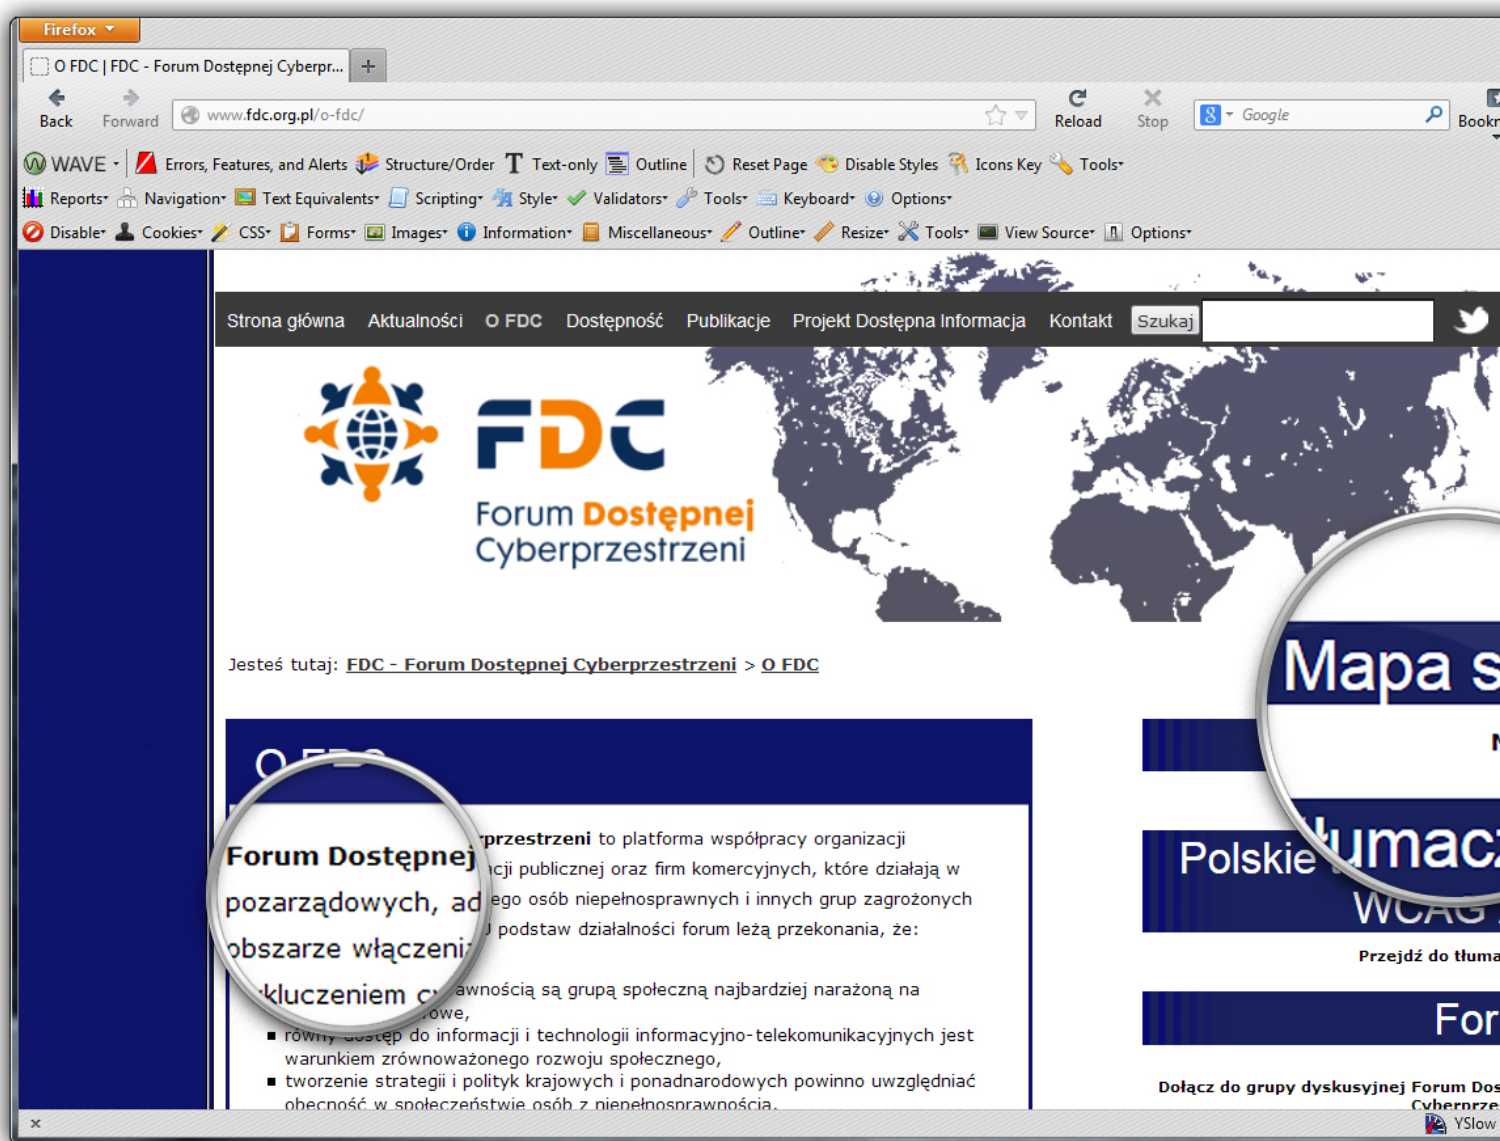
Firefox

O FDC | FDC - Forum Dostępnej Cyberpr...

Back Forward www.fdc.org.pl/o-fdc/ Reload Stop Google Bookr

WAVE Errors, Features, and Alerts Structure/Order Text-only Outline Reset Page Disable Styles Icons Key Tools

Reports Navigation Text Equivalents Scripting Style Validators Tools Keyboard Options

Disable Cookies CSS Forms Images Information Miscellaneous Outline Resize Tools View Source Options

Strona główna Aktualności O FDC Dostępność Publikacje Projekt Dostępna Informacja Kontakt Szukaj

FDC

Forum Dostępnej Cyberprzestrzeni

Jesteś tutaj: FDC - Forum Dostępnej Cyberprzestrzeni > O FDC

O FDC

Forum Dostępnej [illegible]przestrzeni to platforma współpracy organizacji pozarządowych, ad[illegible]cji publicznej oraz firm komercyjnych, które działają w obszarze włączeni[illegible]ego osób niepełnosprawnych i innych grup zagrożonych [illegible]kluczeniem c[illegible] podstaw działalności forum leżą przekonania, że:

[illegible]awnością są grupą społeczną najbardziej narażoną na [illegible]owe,

- równy dostęp do informacji i technologii informacyjno-telekomunikacyjnych jest warunkiem zrównoważonego rozwoju społecznego,
- tworzenie strategii i polityk krajowych i ponadnarodowych powinno uwzględniać obecność w społeczeństwie osób z niepełnosprawnością.

Mapa s

Polskie tłumacz

WCAG

Przejdź do tłuma

For

Dołącz do grupy dyskusyjnej Forum Dos Cyberprze

YSlow